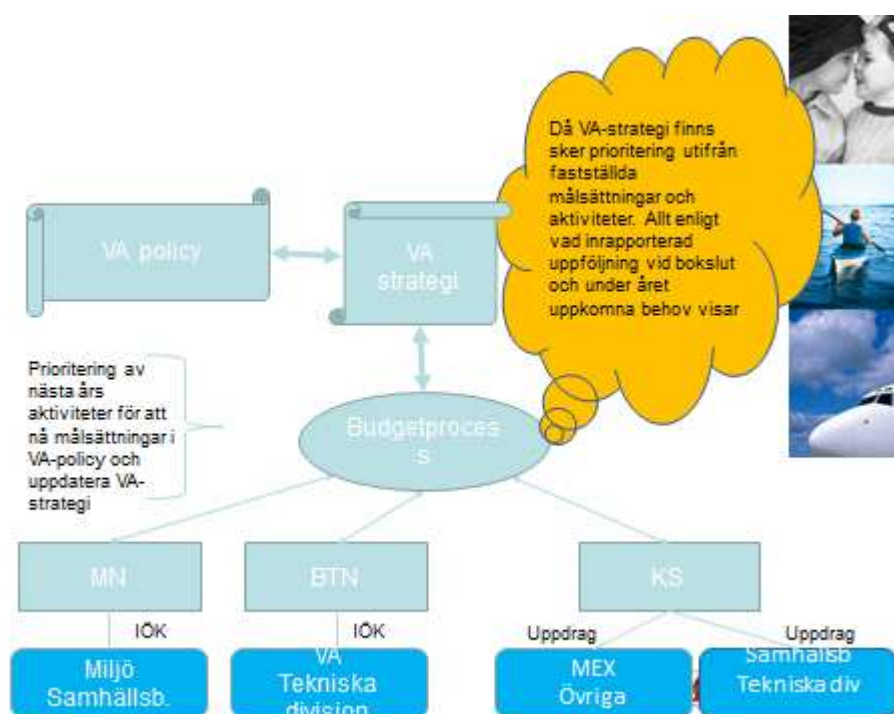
Då VA-strategi finns sker prioritering utifrån fastställda målsättningar och aktiviteter. Allt enligt vad inrapporterad uppföljning vid bokslut och under året uppkomna behov visar

VA policy

VA strategi

Prioritering av nästa års aktiviteter för att nå målsättningar i VA-policy och uppdatera VA-strategi

Budgetprocess

MN

BTN

KS

IÖK

IÖK

Uppdrag

Uppdrag

Miljö Samhällsb.

VA Tekniska division

MEX Övriga

Samhällsb Tekniska div